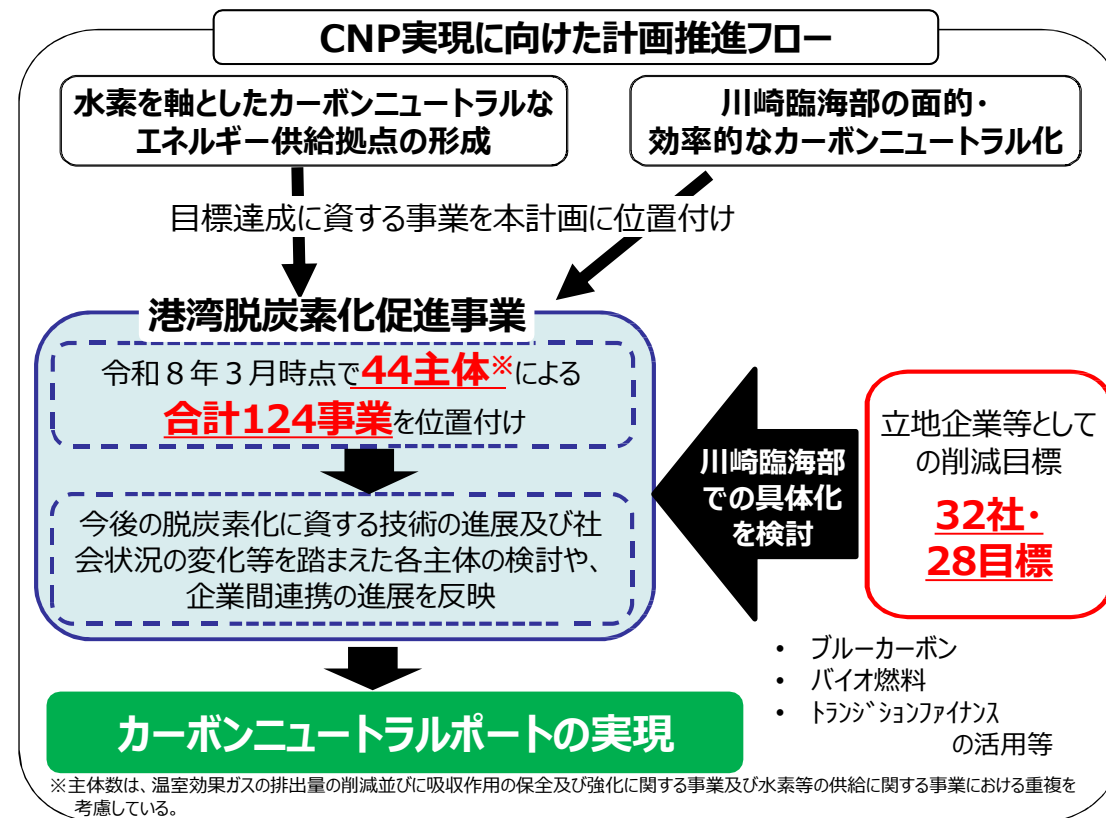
CNP実現に向けた計画推進フロー

水素を軸としたカーボンニュートラルなエネルギー供給拠点の形成

川崎臨海部の面的・効率的なカーボンニュートラル化

目標達成に資する事業を本計画に位置付け

港湾脱炭素化促進事業

令和８年３月時点で44主体※による合計124事業を位置付け

今後の脱炭素化に資する技術の進展及び社会状況の変化等を踏まえた各主体の検討や、企業間連携の進展を反映

川崎臨海部での具体化を検討

立地企業等としての削減目標

32社・28目標

• ブルーカーボン
• バイオ燃料
• トランジションファイナンスの活用等

カーボンニュートラルポートの実現

※主体数は、温室効果ガスの排出量の削減並びに吸収作用の保全及び強化に関する事業及び水素等の供給に関する事業における重複を考慮している。